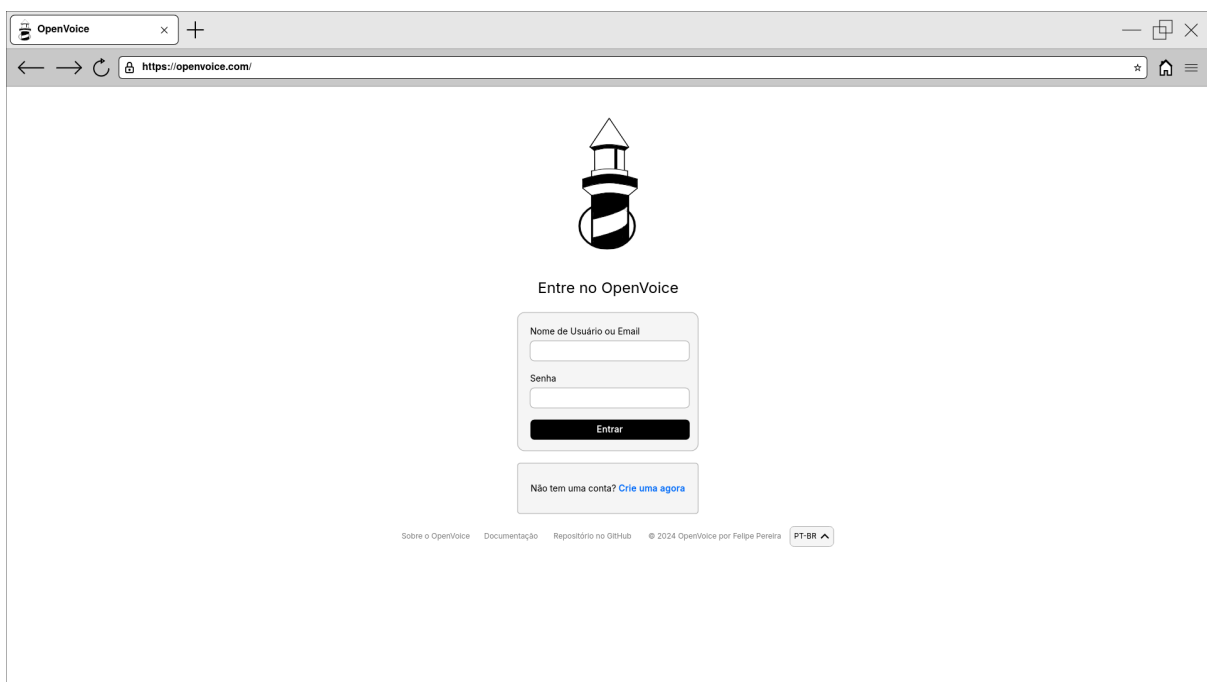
OpenVoice

https://openvoice.com/

Entre no OpenVoice

Nome de Usuário ou Email

Senha

Entrar

Não tem uma conta? Crie uma agora

Sobre o OpenVoice Documentação Repositório no GitHub © 2024 OpenVoice por Felipe Pereira PT-BR